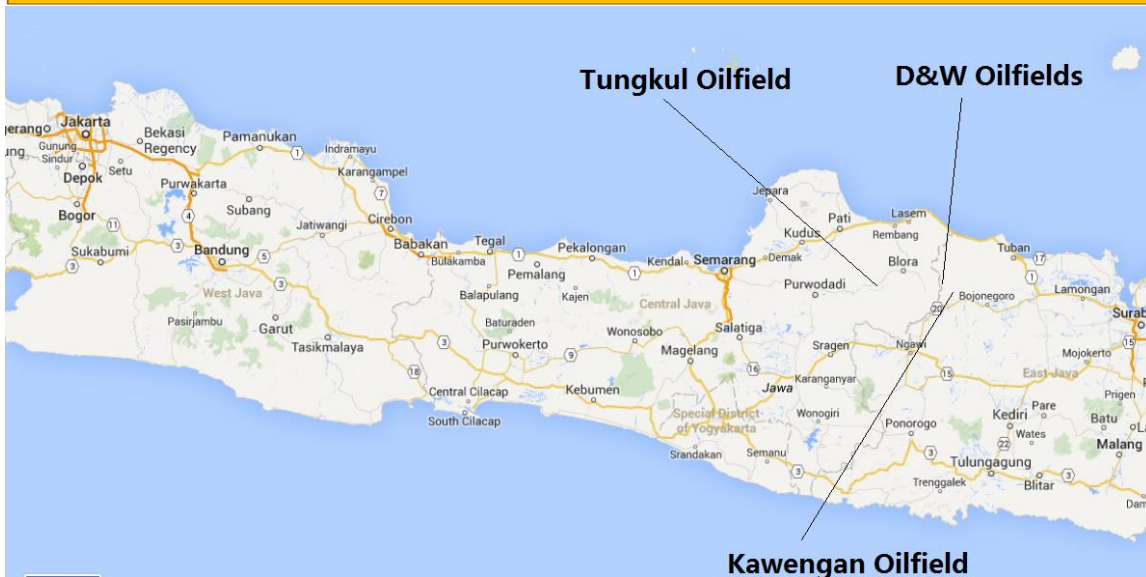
Tungkul Oilfield

D&W Oilfields

Kawengan Oilfield

gerango
Jakarta
Bekasi
Regency
Pamanukan
Indramayu
ung
Gunung Sindur
Depok
Setu
Purwakarta
Karangampel
Bogor
Subang
Jatiwangi
Cirebon
Sukabumi
Bandung
Babakan
Tegal
Bulakamba
Pekalongan
Pemalang
Kendal
Semarang
Demak
Kudus
Jepara
Pati
Lasem
Rembang
Tuban
Blora
Purwodadi
Bojonegoro
Lamongan
Surab
West Java
Balapulang
Kajen
Central Java
Pasirjambu
Garut
Tasikmalaya
Baturaden
Purwokerto
Wonosobo
Salatiga
Magelang
Sragen
Ngawi
Mojokerto
Central Cilacap
South Cilacap
Kebumen
Jawa
Karanganyar
East Java
Prigen
Special District of Yogyakarta
Wonogiri
Ponorogo
Kediri
Pare
Wates
Batu
Malang
Srandakan
Semanu
Tulungagung
Trenggalek
Blitar
1
7
4
3
5
11
10
14
9
18
15
17
20
22